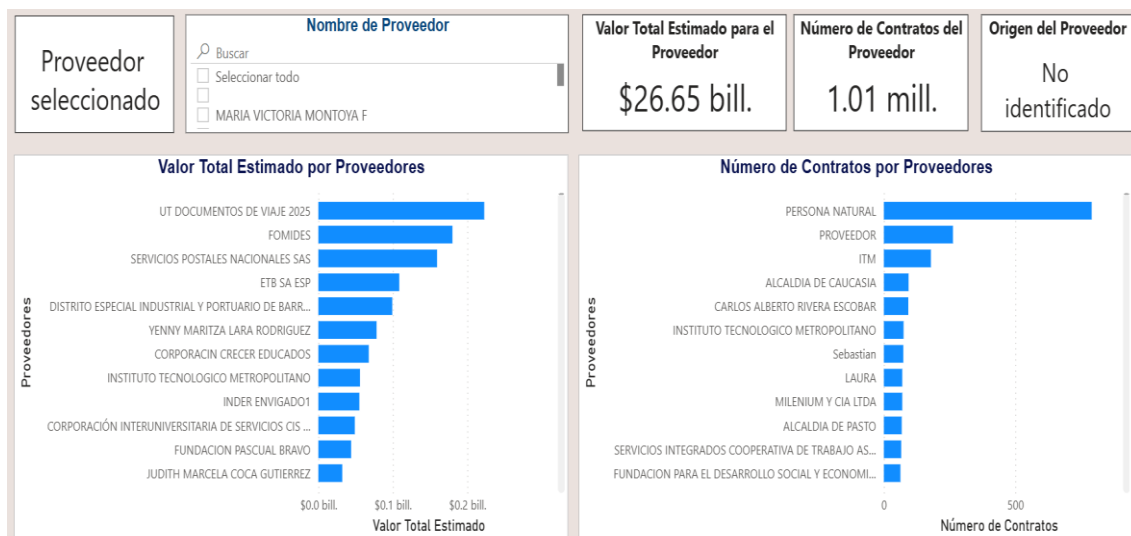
Proveedor seleccionado

Nombre de Proveedor

Buscar

Seleccionar todo

MARIA VICTORIA MONTOYA F

Valor Total Estimado para el Proveedor

$26.65 bill.

Número de Contratos del Proveedor

1.01 mill.

Origen del Proveedor

No identificado

Valor Total Estimado por Proveedores

Proveedores

UT DOCUMENTOS DE VIAJE 2025
FOMIDES
SERVICIOS POSTALES NACIONALES SAS
ETB SA ESP
DISTRITO ESPECIAL INDUSTRIAL Y PORTUARIO DE BARR...
YENNY MARITZA LARA RODRIGUEZ
CORPORACIN CRECER EDUCADOS
INSTITUTO TECNOLOGICO METROPOLITANO
INDER ENVIGADO1
CORPORACIÓN INTERUNIVERSITARIA DE SERVICIOS CIS ...
FUNDACION PASCUAL BRAVO
JUDITH MARCELA COCA GUTIERREZ

$0.0 bill. $0.1 bill. $0.2 bill.

Valor Total Estimado

Número de Contratos por Proveedores

Proveedores

PERSONA NATURAL
PROVEEDOR
ITM
ALCALDIA DE CAUCASIA
CARLOS ALBERTO RIVERA ESCOBAR
INSTITUTO TECNOLOGICO METROPOLITANO
Sebastian
LAURA
MILENIUM Y CIA LTDA
ALCALDIA DE PASTO
SERVICIOS INTEGRADOS COOPERATIVA DE TRABAJO AS...
FUNDACION PARA EL DESARROLLO SOCIAL Y ECONOMI...

0 500

Número de Contratos